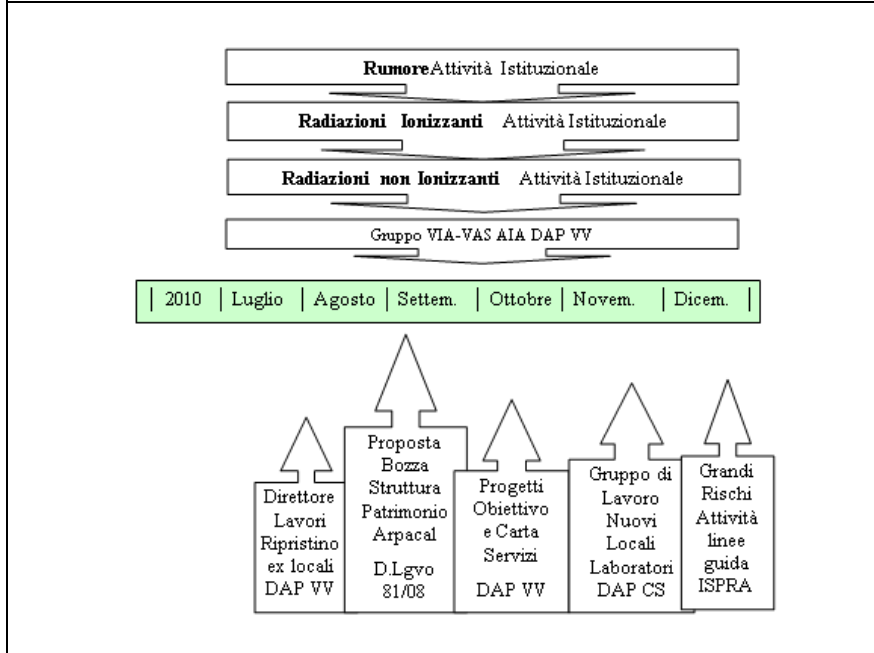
**Rumore**Attività Istituzionale

**Radiazioni Ionizzanti** Attività Istituzionale

**Radiazioni non Ionizzanti** Attività Istituzionale

Gruppo VIA-VAS AIA DAP VV

| 2010 | Luglio | Agosto | Settem. | Ottobre | Novem. | Dicem. |
|---|---|---|---|---|---|---|

Direttore Lavori Ripristino ex locali DAP VV

Proposta Bozza Struttura Patrimonio Arpacal D.Lgvo 81/08

Progetti Obiettivo e Carta Servizi DAP VV

Gruppo di Lavoro Nuovi Locali Laboratori DAP CS

Grandi Rischi Attività linee guida ISPRA